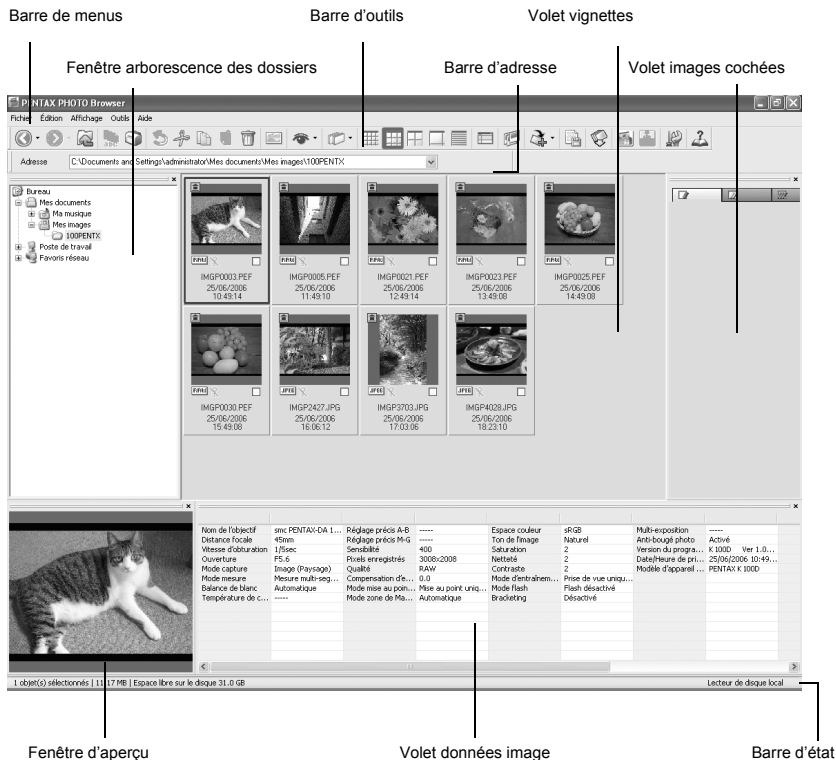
Barre de menus

Barre d'outils

Volet vignettes

Fenêtre arborescence des dossiers

Barre d'adresse

Volet images cochées

PENTAX PHOTO Browser

Fichier Édition Affichage Outils Aide

Adresse C:\Documents and Settings\administrator\Mes documents\Mes images\100PENTX

Bureau
Mes documents
Ma musique
Mes images
100PENTX
Poste de travail
Favoris réseau

IMGP0003.PEF
25/06/2006
10:49:14

IMGP0005.PEF
25/06/2006
11:49:10

IMGP0021.PEF
25/06/2006
12:49:14

IMGP0023.PEF
25/06/2006
13:49:08

IMGP0025.PEF
25/06/2006
14:49:08

IMGP0030.PEF
25/06/2006
15:49:08

IMGP2427.JPG
25/06/2006
16:06:12

IMGP3703.JPG
25/06/2006
17:03:06

IMGP4028.JPG
25/06/2006
18:23:10

| Nom de l'objectif | smc PENTAX-DA 1... | Réglage précis A-B | ----- | Espace couleur | sRGB | Multi-exposition | ----- |
|---|---|---|---|---|---|---|---|
| Distance focale | 45mm | Réglage précis M-G | ----- | Ton de l'image | Naturel | Anti-bougé photo | Activé |
| Vitesse d'obturation | 1/5sec | Sensibilité | 400 | Saturation | 2 | Version du progra... | K 100D Ver 1.0... |
| Ouverture | F5.6 | Pixels enregistrés | 3008x2008 | Netteté | 2 | Date/Heure de pri... | 25/06/2006 10:49... |
| Mode capture | Image (Paysage) | Qualité | RAW | Contraste | 2 | Modèle d'appareil ... | PENTAX K 100D |
| Mode mesure | Mesure multi-seg... | Compensation d'e... | 0.0 | Mode d'entraînem... | Prise de vue uniqu... | | |
| Balance de blanc | Automatique | Mode mise au poin... | Mise au point uniq... | Mode flash | Flash désactivé | | |
| Température de c... | ----- | Mode zone de Ma... | Automatique | Bracketing | Désactivé | | |

1 objet(s) sélectionnés | 11.17 MB | Espace libre sur le disque 31.0 GB

Lecteur de disque local

Fenêtre d'aperçu

Volet données image

Barre d'état